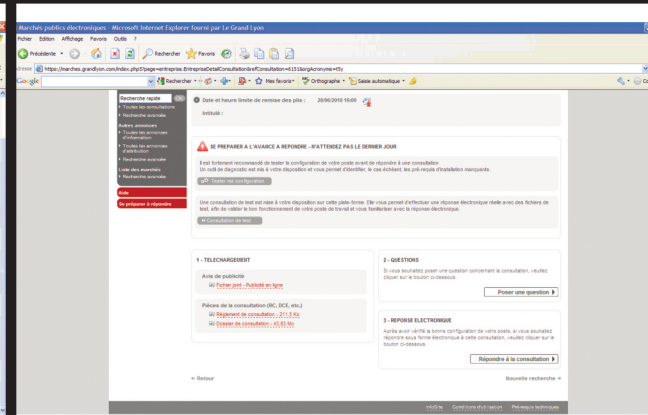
Marchés publics électroniques - Microsoft Internet Explorer fourni par Le Grand Lyon

Fichier Edition Affichage Favoris Outils ?

Précédente Rechercher Favoris

Adresse https://marches.grandlyon.com/index.php5?page=entreprise.EntrepriseDetailConsultation&refConsultation=6151&orgAcronyme=t5y

Google Rechercher Mes favoris Orthographe Saisie automatique

Recherche rapide OK
Toutes les consultations
Recherche avancée

Autres annonces
Toutes les annonces d'information
Toutes les annonces d'attribution
Recherche avancée

Liste des marchés
Recherche avancée

Aide

Se préparer à répondre

Date et heure limite de remise des plis : 20/06/2010 16:00

Intitulé :

SE PREPARER A L'AVANCE A REPONDRE - N'ATTENDEZ PAS LE DERNIER JOUR

Il est fortement recommandé de tester la configuration de votre poste avant de répondre à une consultation
Un outil de diagnostic est mis à votre disposition et vous permet d'identifier, le cas échéant, les pré-requis d'installation manquants

Tester ma configuration

Une consultation de test est mise à votre disposition sur cette plate-forme. Elle vous permet d'effectuer une réponse électronique réelle avec des fichiers de test, afin de valider le bon fonctionnement de votre poste de travail et vous familiariser avec la réponse électronique.

Consultation de test

1 - TELECHARGEMENT

Avis de publicité

Fichier joint - Publicité en ligne

Pièces de la consultation (RC, DCE, etc.)

Règlement de consultation - 211,3 Ko

Dossier de consultation - 45,63 Mo

2 - QUESTIONS

Si vous souhaitez poser une question concernant la consultation, veuillez cliquer sur le bouton ci-dessous.

Poser une question

3 - REPONSE ELECTRONIQUE

Après avoir vérifié la bonne configuration de votre poste, si vous souhaitez répondre sous forme électronique à cette consultation, veuillez cliquer sur le bouton ci-dessous.

Répondre à la consultation

« Retour

Nouvelle recherche »

Info Site Conditions d'utilisation Pré-requis techniques